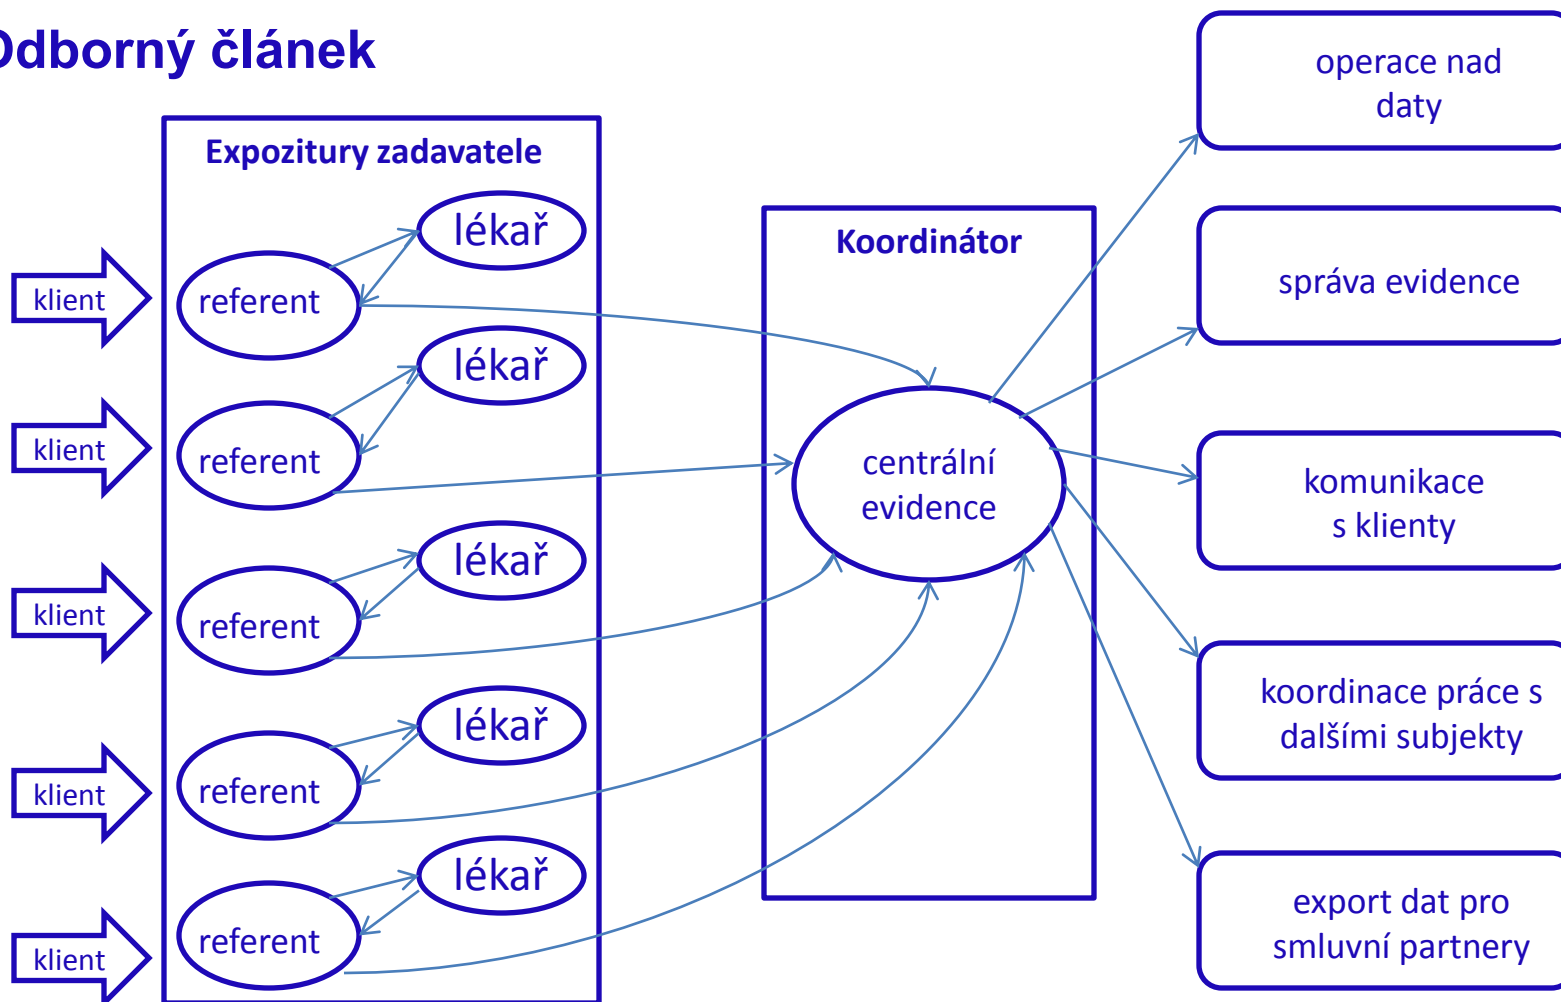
Odborný článek

Expozitury zadavatele

klient
referent
lékař

klient
referent
lékař

klient
referent
lékař

klient
referent
lékař

klient
referent
lékař

Koordinátor

centrální evidence

operace nad daty

správa evidence

komunikace s klienty

koordinace práce s dalšími subjekty

export dat pro smluvní partnery